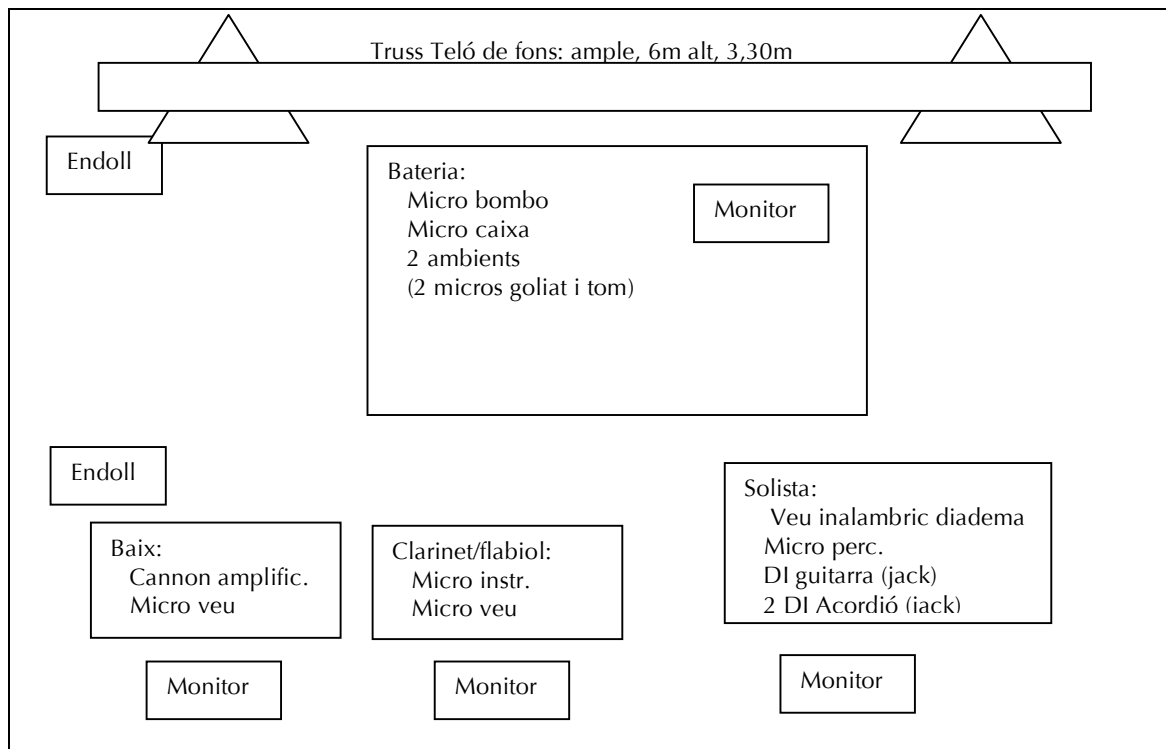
Truss Teló de fons: ample, 6m alt, 3,30m

Endoll

Bateria:
Micro bombo
Micro caixa
2 ambients
(2 micros goliat i tom)

Monitor

Endoll

Solista:
Veu inalambric diadema
Micro perc.
DI guitarra (jack)
2 DI Acordió (jack)

Baix:
Cannon amplific.
Micro veu

Clarinet/flabiol:
Micro instr.
Micro veu

Monitor

Monitor

Monitor